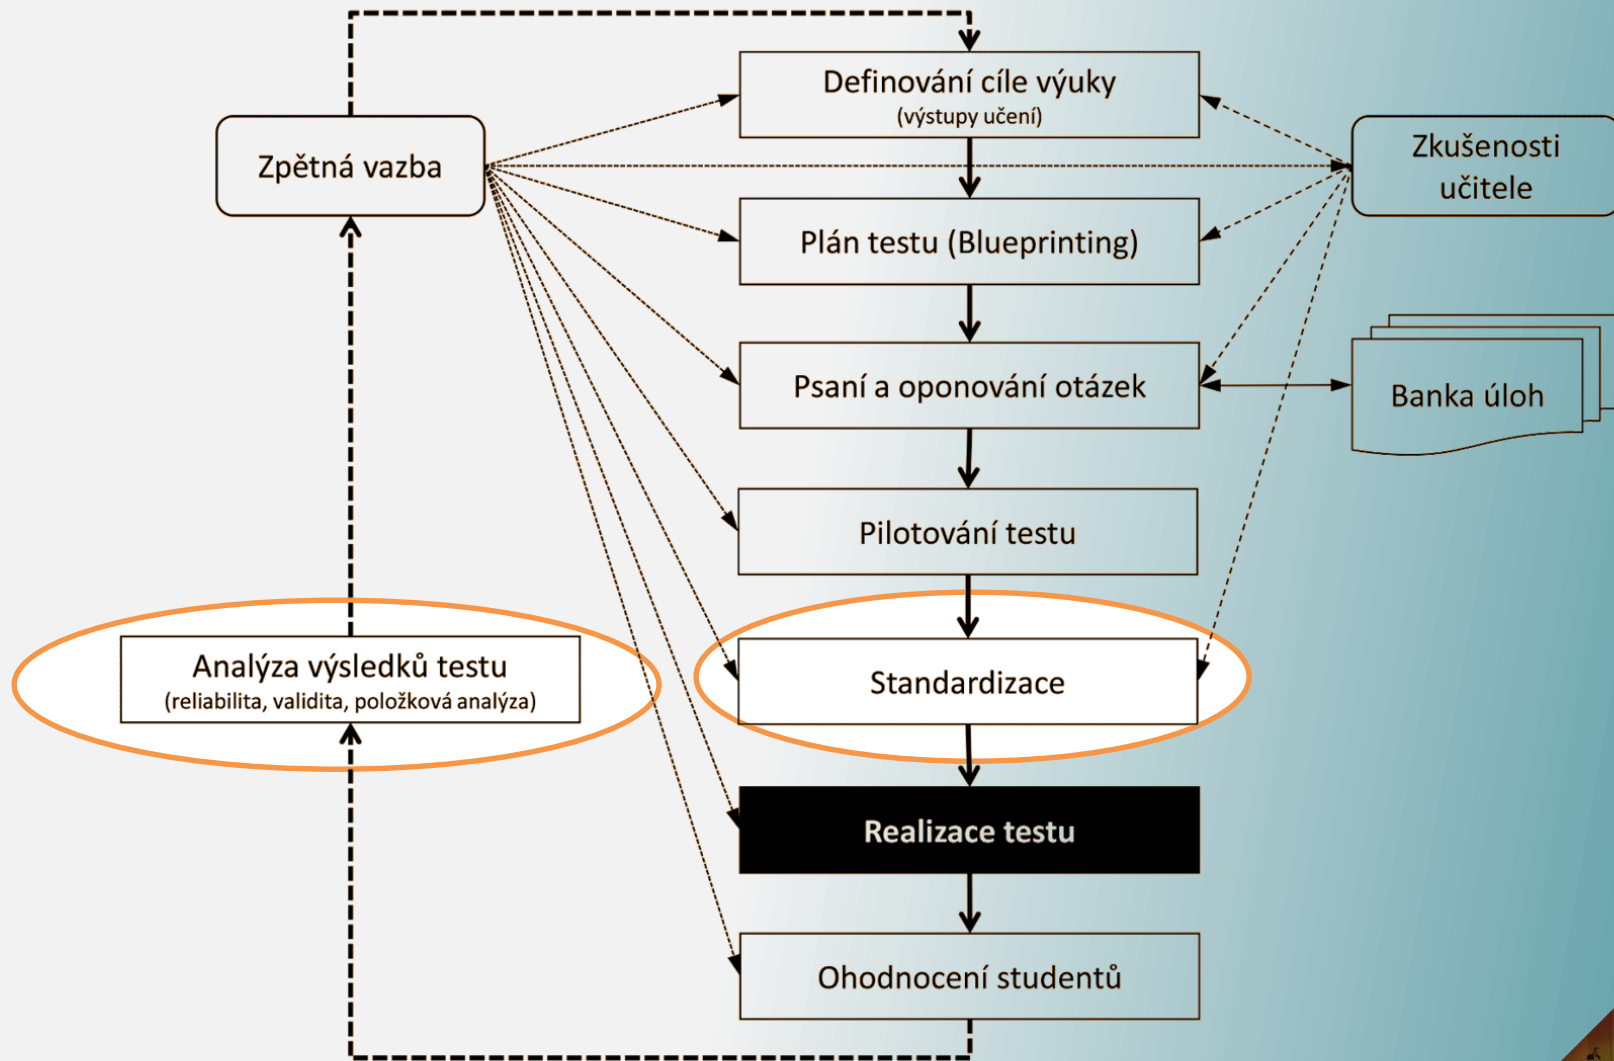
Definování cíle výuky
(výstupy učení)

Zpětná vazba

Zkušenosti učitele

Plán testu (Blueprinting)

Psaní a oponování otázek

Banka úloh

Pilotování testu

Analýza výsledků testu
(reliabilita, validita, položková analýza)

Standardizace

Realizace testu

Ohodnocení studentů